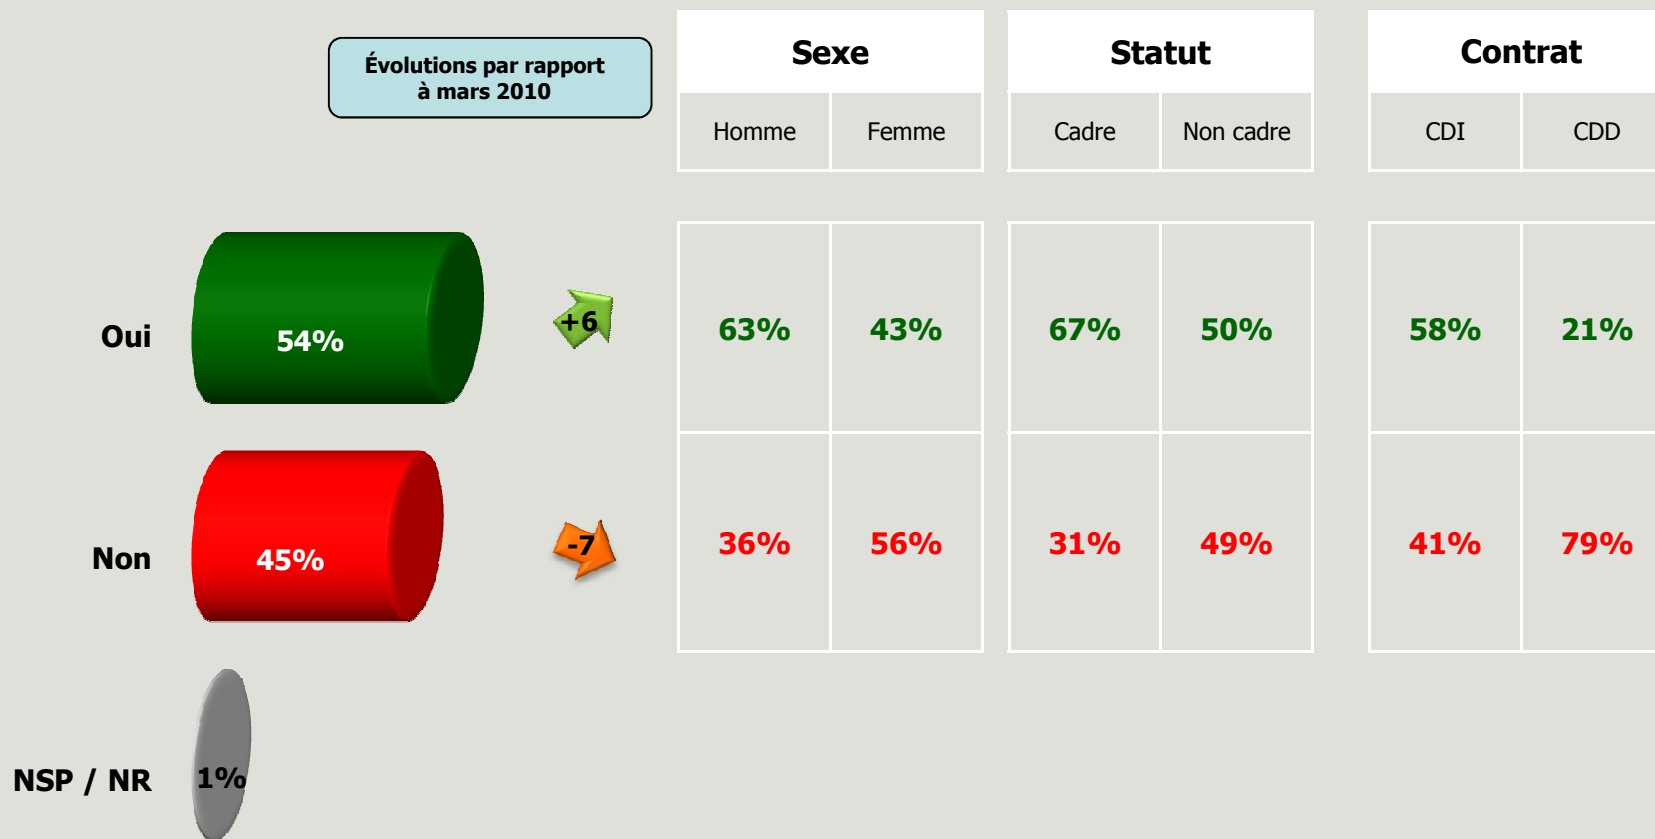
Évolutions par rapport à mars 2010

| Sexe | | Statut | | Contrat | |
|---|---|---|---|---|---|
| Homme | Femme | Cadre | Non cadre | CDI | CDD |
| 63% | 43% | 67% | 50% | 58% | 21% |
| 36% | 56% | 31% | 49% | 41% | 79% |

Oui 54% +6

Non 45% -7

NSP / NR 1%